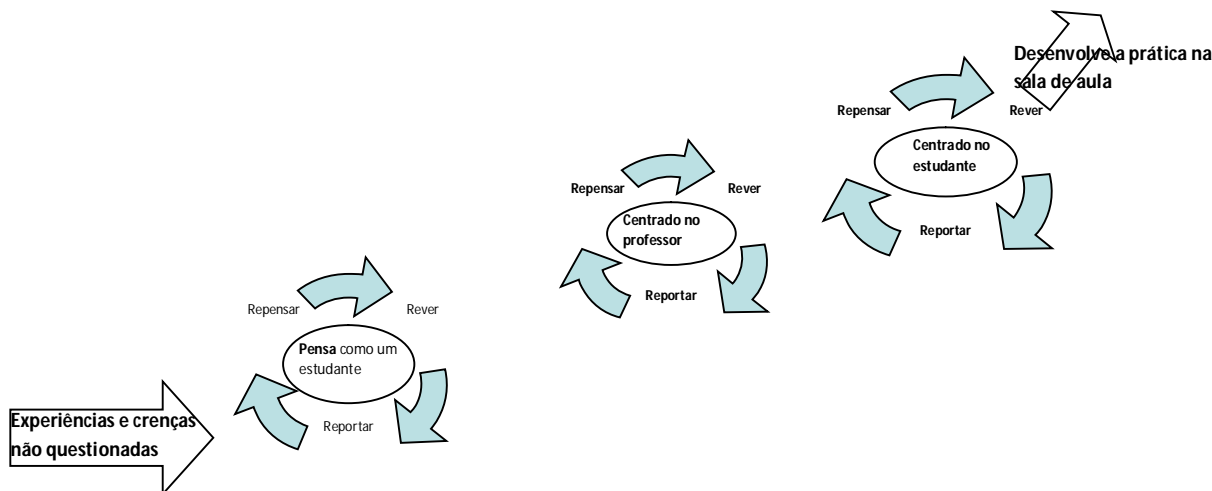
Desenvolve a prática na sala de aula

Repensar

Rever

Centrado no estudante

Reportar

Repensar

Rever

Centrado no professor

Reportar

Repensar

Rever

Pensa como um estudante

Reportar

Experiências e crenças não questionadas